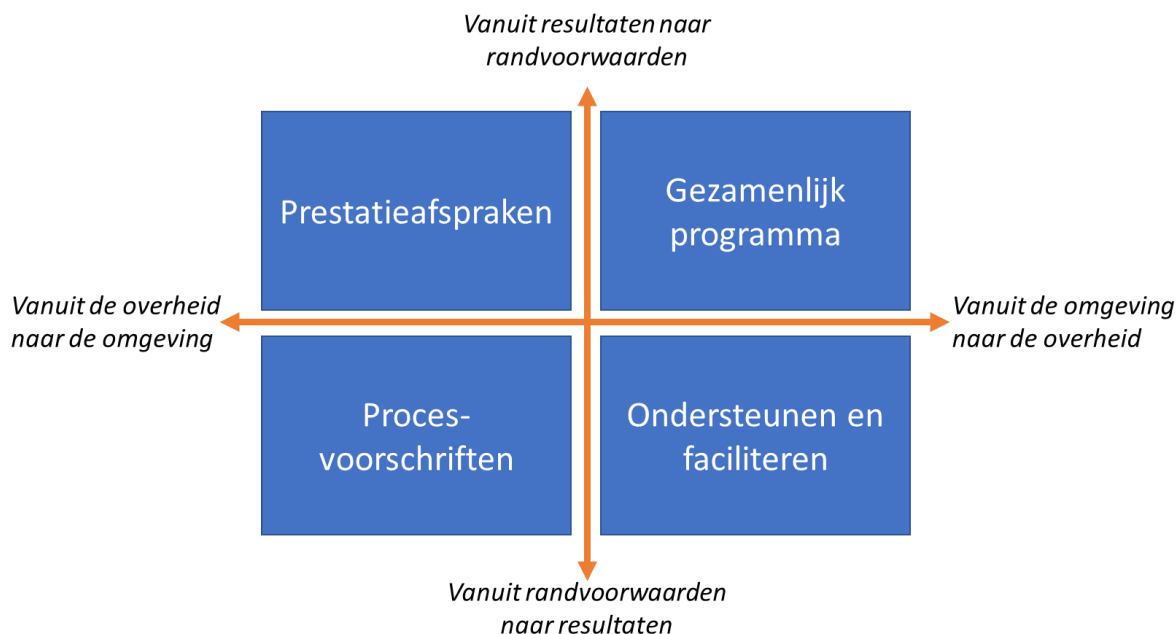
Vanuit resultaten naar randvoorwaarden

Prestatieafspraken

Gezamenlijk programma

Vanuit de overheid naar de omgeving

Vanuit de omgeving naar de overheid

Procesvoorschriften

Ondersteunen en faciliteren

Vanuit randvoorwaarden naar resultaten